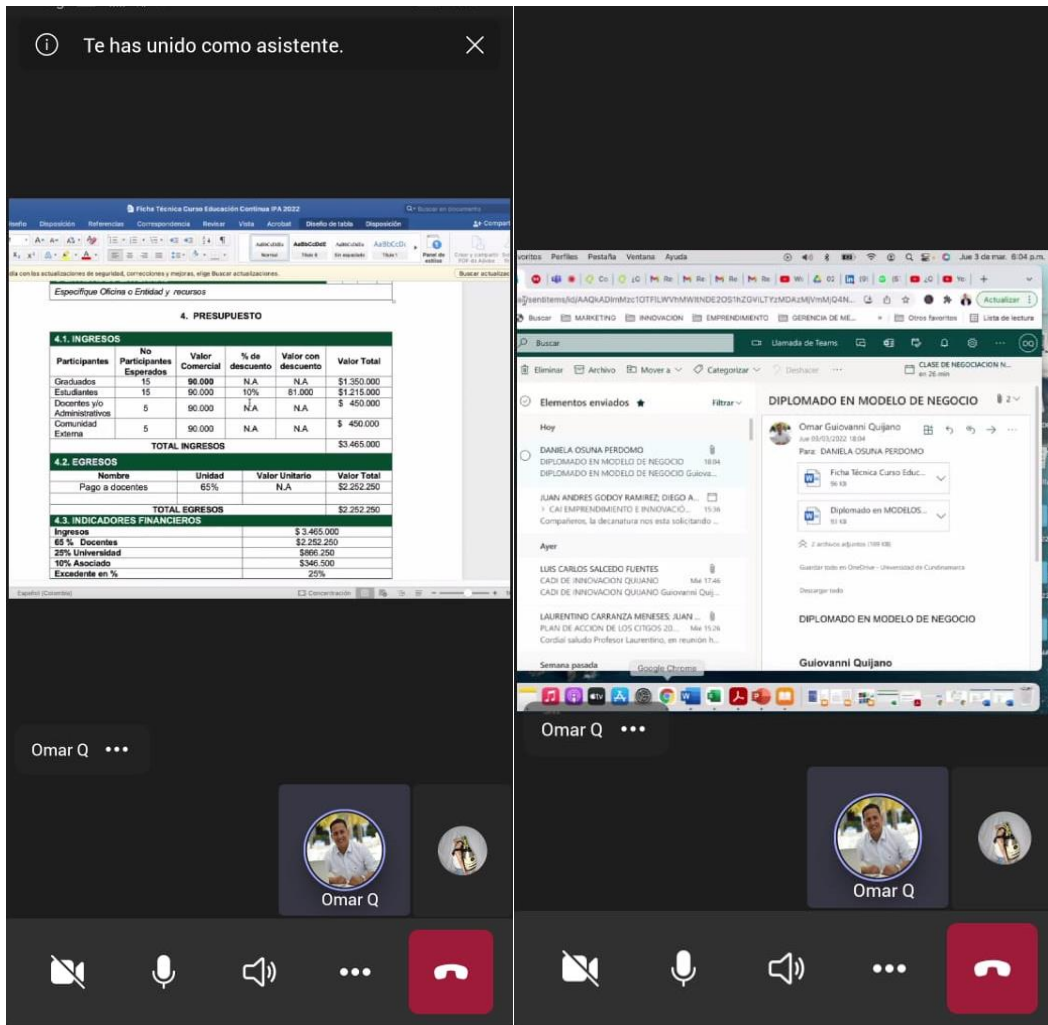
Te has unido como asistente.

Ficha Técnica Curso Educación Continua IPA 2022

Diseño Disposición Referencias Correspondencia Revisar Vista Acrobat Diseño de tabla Disposición

Compartir

Especifique Oficina o Entidad y recursos

4. PRESUPUESTO

4.1. INGRESOS

| Participantes | No Participantes Esperados | Valor Comercial | % de descuento | Valor con descuento | Valor Total |
|---|---|---|---|---|---|
| Graduados | 15 | 90.000 | N.A | N.A | $1.350.000 |
| Estudiantes | 15 | 90.000 | 10% | 81.000 | $1.215.000 |
| Docentes y/o Administrativos | 5 | 90.000 | N.A | N.A | $ 450.000 |
| Comunidad Externa | 5 | 90.000 | N.A | N.A | $ 450.000 |
| TOTAL INGRESOS | | | | | $3.465.000 |

4.2. EGRESOS

| Nombre | Unidad | Valor Unitario | Valor Total |
|---|---|---|---|
| Pago a docentes | 65% | N.A | $2.252.250 |
| | | | |
| TOTAL EGRESOS | | | $2.252.250 |

4.3. INDICADORES FINANCIEROS

| | |
|---|---|
| Ingresos | $ 3.465.000 |
| 65 % Docentes | $2.252.250 |
| 25% Universidad | $866.250 |
| 10% Asociado | $346.500 |
| Excedente en % | 25% |

Español (Colombia)

Omar Q •••

Omar Q

Favoritos Perfiles Pestaña Ventana Ayuda

Jue 3 de mar. 6:04 p.m.

Actualizar

Buscar MARKETING INNOVACION EMPRENDIMIENTO GERENCIA DE ME... Otros favoritos Lista de lectura

Buscar

Llamada de Teams

Eliminar Archivo Mover a Categorizar Deshacer

CLASE DE NEGOCIACION N... en 26 min

Elementos enviados Filtrar

DIPLOMADO EN MODELO DE NEGOCIO

Hoy

DANIELA OSUNA PERDOMO
DIPLOMADO EN MODELO DE NEGOCIO 18:04
DIPLOMADO EN MODELO DE NEGOCIO Guiova...

JUAN ANDRES GODOY RAMIREZ; DIEGO A...
CAI EMPRENDIMIENTO E INNOVACIÓ... 15:36
Compañeros, la decanatura nos esta solicitando ...

Ayer

LUIS CARLOS SALCEDO FUENTES
CADI DE INNOVACION QUIJANO Mie 17:46
CADI DE INNOVACION QUIJANO Guiovanni Quij...

LAURENTINO CARRANZA MENESES; JUAN ...
PLAN DE ACCION DE LOS CITGOS 20... Mie 15:26
Cordial saludo Profesor Laurentino, en reunión h...

Semana pasada

Omar Guiovanni Quijano
Jue 03/03/2022 18:04
Para: DANIELA OSUNA PERDOMO

Ficha Técnica Curso Educ...
96 KB

Diplomado en MODELOS...
93 KB

2 archivos adjuntos (189 KB)

Guardar todo en OneDrive - Universidad de Cundinamarca

Descargar todo

DIPLOMADO EN MODELO DE NEGOCIO

Guiovanni Quijano

Google Chrome

Omar Q •••

Omar Q